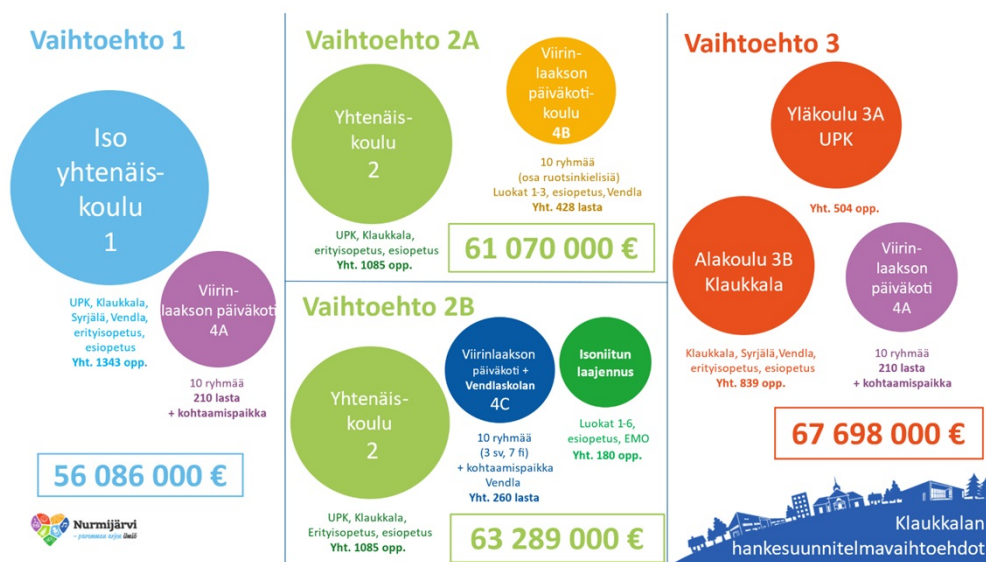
Vaihtoehto 1

Iso yhtenäiskoulu 1

UPK, Klaukkala, Syrjälä, Vendla, erityisopetus, esiopetus
Yht. 1343 opp.

Viirinlaakson päiväkoti 4A

10 ryhmää
210 lasta
+ kohtaamispaikka

56 086 000 €

Nurmijärvi
– paremmin sinun ääni

Vaihtoehto 2A

Yhtenäiskoulu 2

UPK, Klaukkala, erityisopetus, esiopetus
Yht. 1085 opp.

Viirinlaakson päiväkotikoulu 4B

10 ryhmää
(osa ruotsinkielisiä)
Luokat 1-3, esiopetus, Vendla
Yht. 428 lasta

61 070 000 €

Vaihtoehto 2B

Yhtenäiskoulu 2

UPK, Klaukkala, Erityisopetus, esiopetus
Yht. 1085 opp.

Viirinlaakson päiväkoti + Vendlaskolan 4C

10 ryhmää
(3 sv, 7 fi)
+ kohtaamispaikka Vendla
Yht. 260 lasta

Isoniitun laajennus

Luokat 1-6, esiopetus, EMO
Yht. 180 opp.

63 289 000 €

Vaihtoehto 3

Yläkoulu 3A UPK

Yht. 504 opp.

Alakoulu 3B Klaukkala

Klaukkala, Syrjälä, Vendla, erityisopetus, esiopetus
Yht. 839 opp.

Viirinlaakson päiväkoti 4A

10 ryhmää
210 lasta
+ kohtaamispaikka

67 698 000 €

Klaukkalan hankesuunnitelmavaihtoehdot